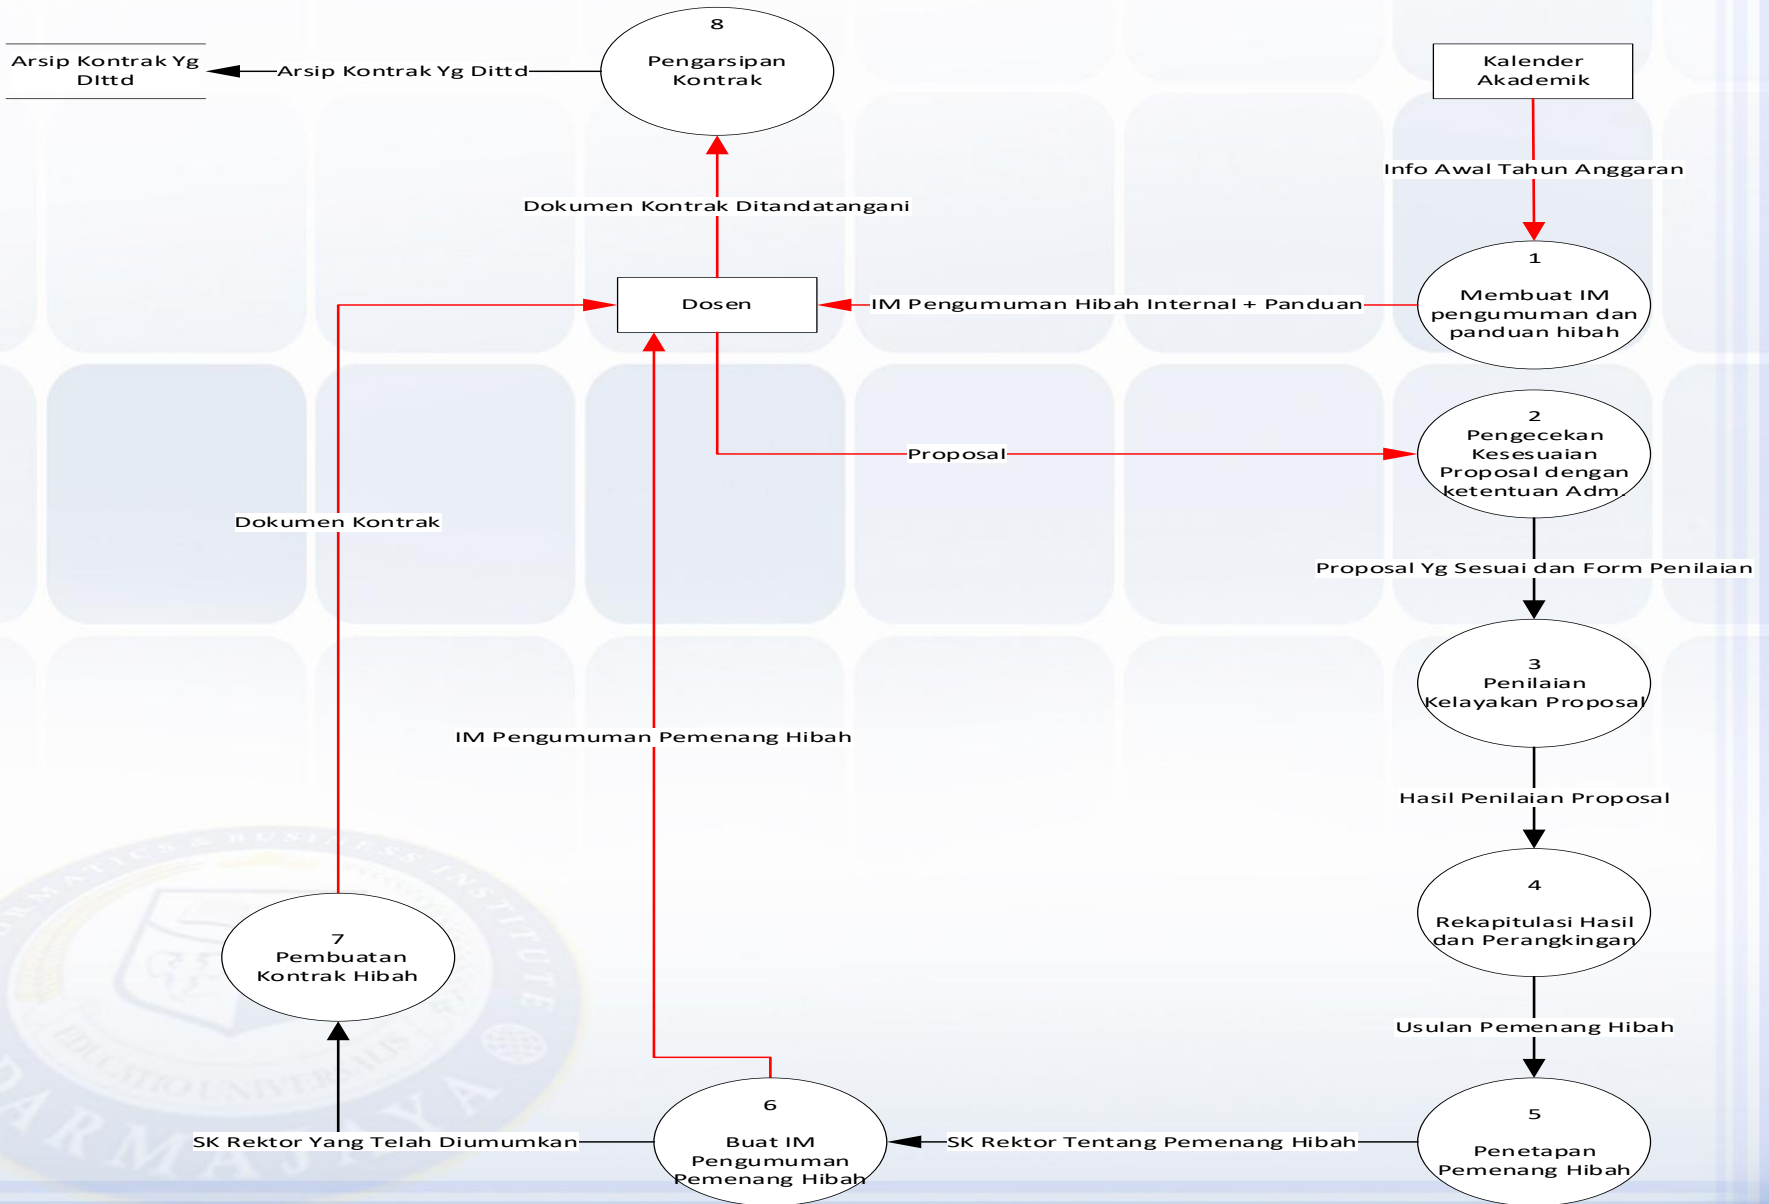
Arsip Kontrak Yg Dittd

Arsip Kontrak Yg Dittd

8
Pengarsipan Kontrak

Kalender Akademik

Info Awal Tahun Anggaran

Dokumen Kontrak Ditandatangani

Dosen

IM Pengumuman Hibah Internal + Panduan

1
Membuat IM pengumuman dan panduan hibah

Proposal

2
Pengecekan Kesesuaian Proposal dengan ketentuan Adm.

Dokumen Kontrak

Proposal Yg Sesuai dan Form Penilaian

3
Penilaian Kelayakan Proposal

IM Pengumuman Pemenang Hibah

Hasil Penilaian Proposal

4
Rekapitulasi Hasil dan Perangkingan

7
Pembuatan Kontrak Hibah

Usulan Pemenang Hibah

6
Buat IM Pengumuman Pemenang Hibah

5
Penetapan Pemenang Hibah

SK Rektor Yang Telah Diumumkan

SK Rektor Tentang Pemenang Hibah